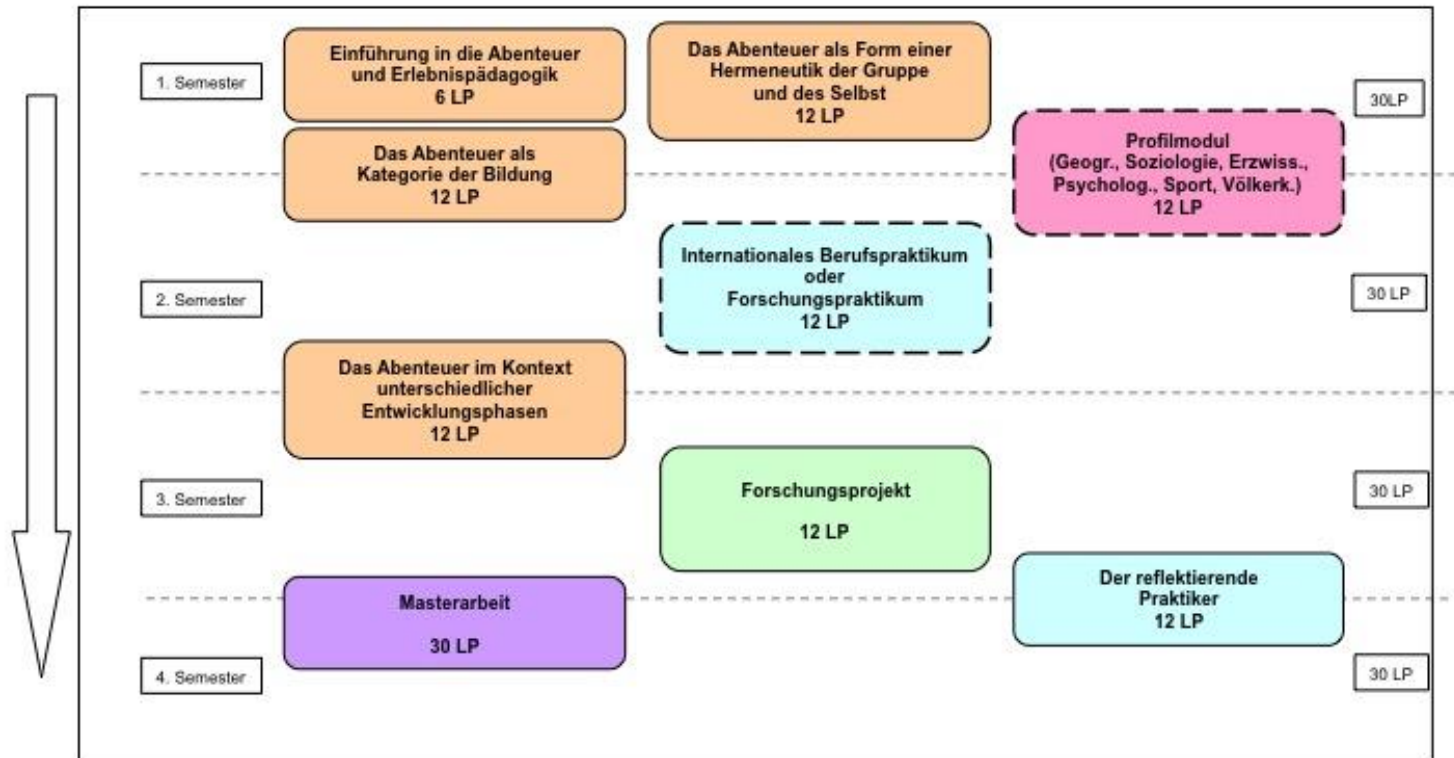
1. Semester

Einführung in die Abenteuer und Erlebnispädagogik
6 LP

Das Abenteuer als Form einer Hermeneutik der Gruppe und des Selbst
12 LP

30LP

Das Abenteuer als Kategorie der Bildung
12 LP

Profilmodul
(Geogr., Soziologie, Erzwiss., Psycholog., Sport, Völkerk.)
12 LP

Internationales Berufspraktikum oder Forschungspraktikum
12 LP

2. Semester

30 LP

Das Abenteuer im Kontext unterschiedlicher Entwicklungsphasen
12 LP

3. Semester

Forschungsprojekt

12 LP

30 LP

Der reflektierende Praktiker
12 LP

Masterarbeit

30 LP

4. Semester

30 LP